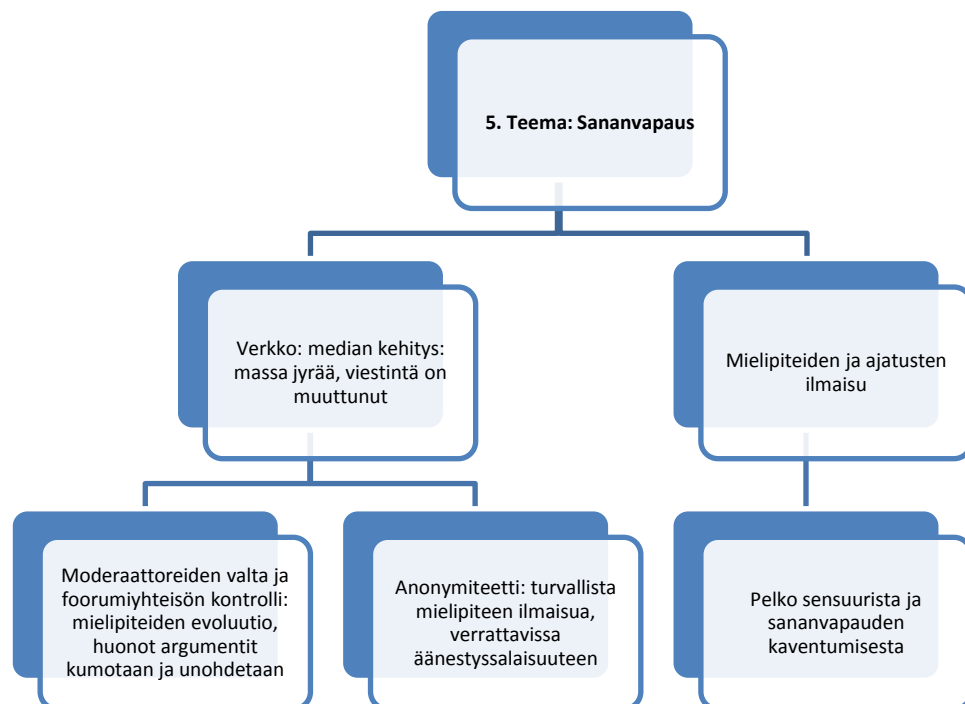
5. Teema: Sananvapaus

Verkko: median kehitys: massa jyrää, viestintä on muuttunut

Mielipiteiden ja ajatusten ilmaisu

Moderaattoreiden valta ja foorumiyhteisön kontrolli: mielipiteiden evoluutio, huonot argumentit kumotaan ja unohdetaan

Anonymiteetti: turvallista mielipiteen ilmaisua, verrattavissa äänestyssalaisuuteen

Pelko sensuurista ja sananvapauden kaventumisesta